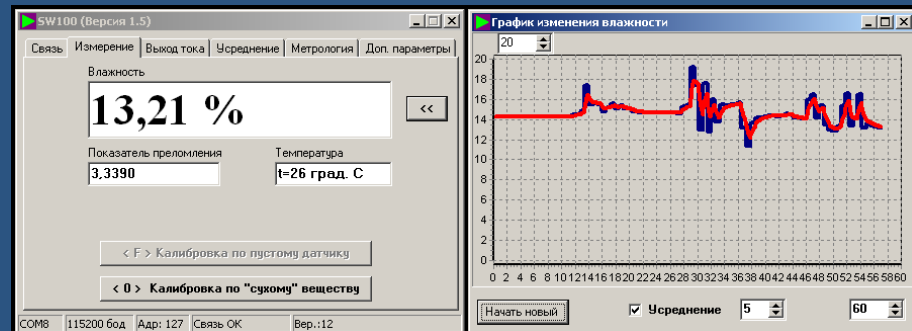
SW100 (Версия 1.5)

Связь | Измерение | Выход тока | Усреднение | Метрология | Доп. параметры

Влажность

13,21 %

<<

Показатель преломления

3,3390

Температура

t=26 град. С

< F > Калибровка по пустому датчику

< 0 > Калибровка по "сухому" веществу

COM8 | 115200 бод | Адр: 127 | Связь ОК | Вер.:12

График изменения влажности

20

20
18
16
14
12
10
8
6
4
2
0

0 2 4 6 8 10 12 14 16 18 20 22 24 26 28 30 32 34 36 38 40 42 44 46 48 50 52 54 56 58 60

Начать новый

☑ Усреднение 5

60